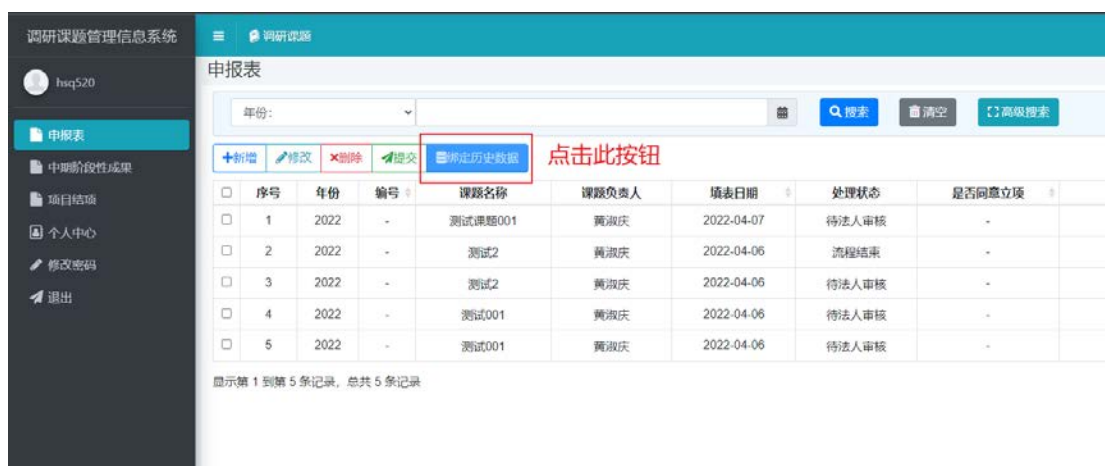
调研课题管理信息系统

hsq520

申报表

中期阶段性成果

项目结项

个人中心

修改密码

退出

调研课题

申报表

年份:

搜索

清空

高级搜索

+新增

修改

×删除

提交

绑定历史数据

点击此按钮

| | 序号 | 年份 | 编号 | 课题名称 | 课题负责人 | 填表日期 | 处理状态 | 是否同意立项 |
|---|---|---|---|---|---|---|---|---|
| | 1 | 2022 | - | 测试课题001 | 黄淑庆 | 2022-04-07 | 待法人审核 | - |
| | 2 | 2022 | - | 测试2 | 黄淑庆 | 2022-04-06 | 流程结束 | - |
| | 3 | 2022 | - | 测试2 | 黄淑庆 | 2022-04-06 | 待法人审核 | - |
| | 4 | 2022 | - | 测试001 | 黄淑庆 | 2022-04-06 | 待法人审核 | - |
| | 5 | 2022 | - | 测试001 | 黄淑庆 | 2022-04-06 | 待法人审核 | - |

显示第 1 到第 5 条记录，总共 5 条记录